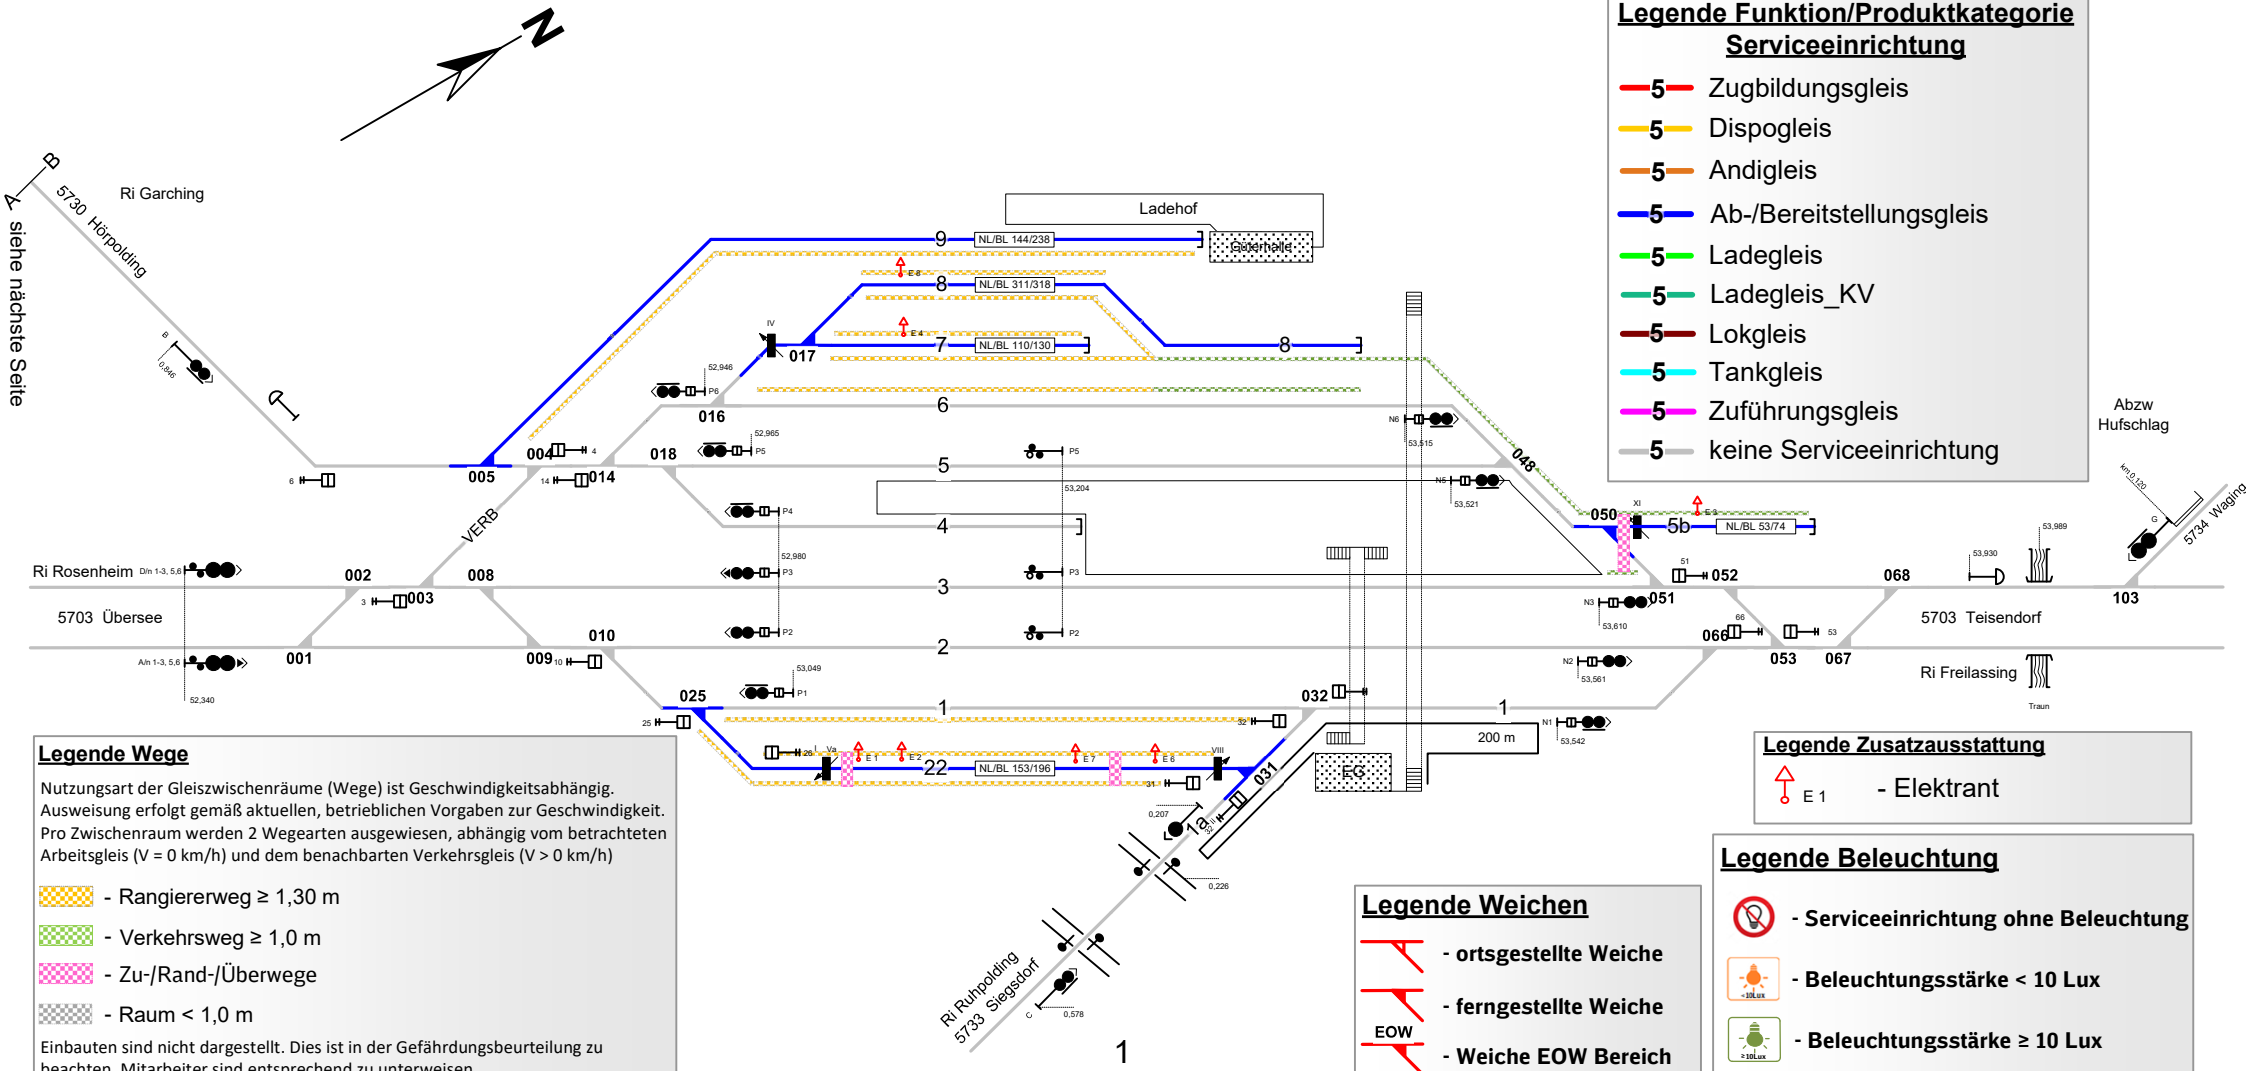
N

Legende Funktion/Produktkategorie Serviceeinrichtung
5 Zugbildungsgleis
5 Dispogleis
5 Andigleis
5 Ab-/Bereitstellungsgleis
5 Ladegleis
5 Ladegleis_KV
5 Lokgleis
5 Tankgleis
5 Zuführungsgleis
5 keine Serviceeinrichtung

A siehe nächste Seite
B
5730 Hörpolding
Ri Garching
Ladehof
Güterhalle
9 NL/BL 144/238
8 NL/BL 311/318
8
E 8
E 4
IV
017
7 NL/BL 110/130
6
016
52,946
P6
52,965
P5
004 4
005
6
14 014
018
5
P5
53,204
N6
53,515
048
N5
53,521
050
XI
E 3
5b NL/BL 53/74
P4
4
52,980
P3
3
P3
51
052
068
53,930
53,989
Abzw Hufschlag
km 0,120
G
5734 Waging
VERB
Ri Rosenheim D/n 1-3, 5,6
002
008
3 003
5703 Übersee
N3
051
53,610
66
066
53
5703 Teisendorf
103
010
P2
2
P2
A/n 1-3, 5,6
001
009 10
52,340
N2
53,561
053
067
Ri Freilassing
Traun
53,049
P1
025
032
1
1
25
32
200 m
N1
53,542
26
Va
E 1
E 2
22 NL/BL 153/196
E 7
E 6
VIII
31
EG
031
1a
0,207
0,226
0,578
C
Ri Ruhpolding
5733 Siegsdorf
1
0,846

Legende Wege
Nutzungsart der Gleiszwischenräume (Wege) ist Geschwindigkeitsabhängig. Ausweisung erfolgt gemäß aktuellen, betrieblichen Vorgaben zur Geschwindigkeit. Pro Zwischenraum werden 2 Wegearten ausgewiesen, abhängig vom betrachteten Arbeitsgleis (V = 0 km/h) und dem benachbarten Verkehrsgleis (V > 0 km/h)
- Rangiererweg ≥ 1,30 m
- Verkehrsweg ≥ 1,0 m
- Zu-/Rand-/Überwege
- Raum < 1,0 m
Einbauten sind nicht dargestellt. Dies ist in der Gefährdungsbeurteilung zu beachten. Mitarbeiter sind entsprechend zu unterweisen.

Legende Zusatzausstattung
E 1 - Elektrant

Legende Weichen
- ortsgestellte Weiche
- ferngestellte Weiche
EOW
- Weiche EOW Bereich

Legende Beleuchtung
- Serviceeinrichtung ohne Beleuchtung
< 10Lux
- Beleuchtungsstärke < 10 Lux
≥ 10Lux
- Beleuchtungsstärke ≥ 10 Lux